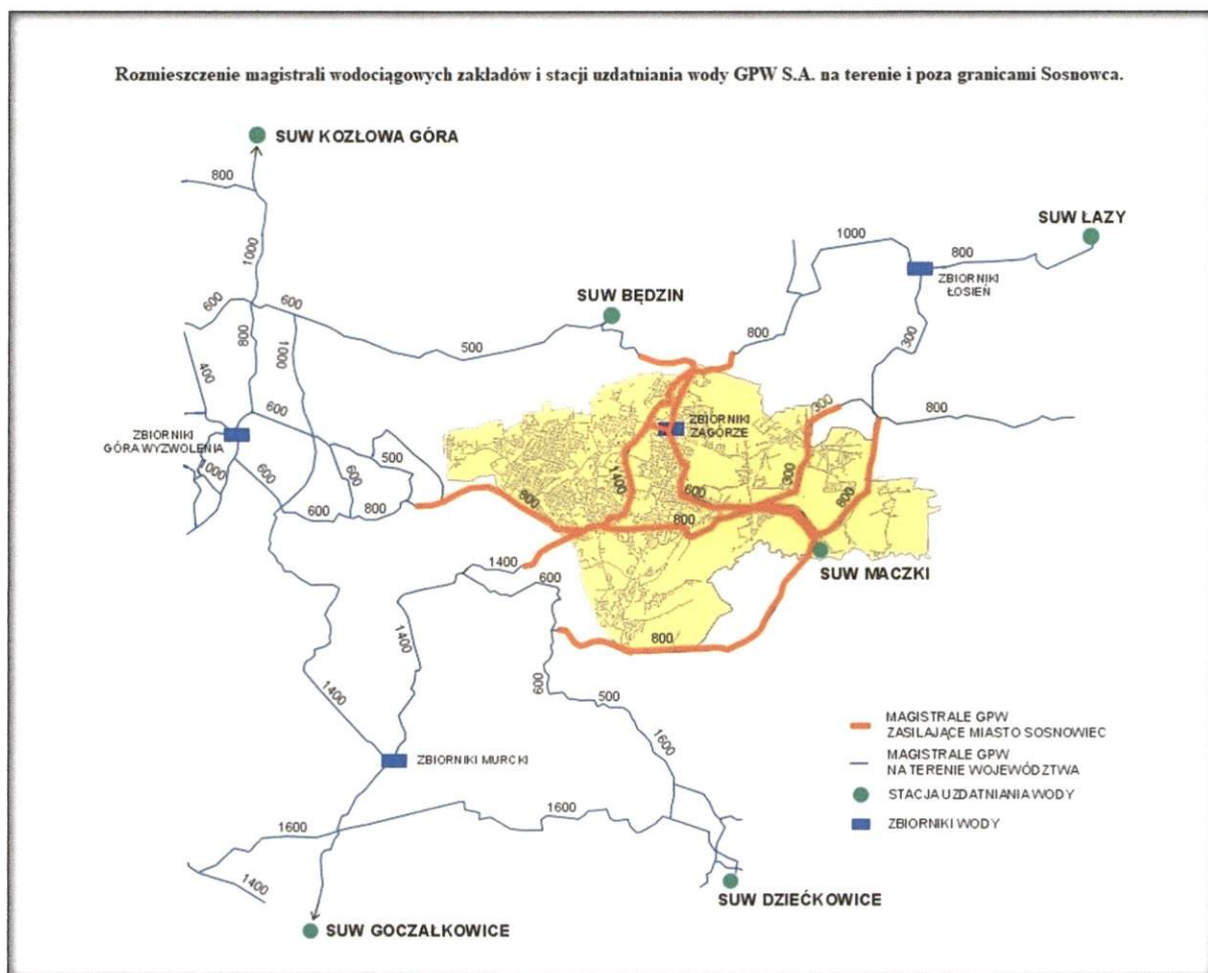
Rozmieszczenie magistrali wodociągowych zakładów i stacji uzdatniania wody GPW S.A. na terenie i poza granicami Sosnowca.

SUW KOZŁOWA GÓRA

SUW ŁAZY

SUW BĘDZIN

ZBIORNIKI ŁOSIEŃ

ZBIORNIKI ZAGÓRZE

ZBIORNIKI GÓRA WYZWOLENIA

SUW MACZKI

ZBIORNIKI MURCKI

SUW DZIEĆKOWICE

SUW GOCZAŁKOWICE

800
1000
600
600
800
1000
400
500
800
1000
800
300
800
600
500
600
1000
600
800
1400
600
300
800
600
800
1400
600
800
1400
1400
600
500
1600
1600
1600
1400

MAGISTRALE GPW ZASILAJĄCE MIASTO SOSNOWIEC
MAGISTRALE GPW NA TERENIE WOJEWÓDZTWA
STACJA UZDATNIANIA WODY
ZBIORNIKI WODY